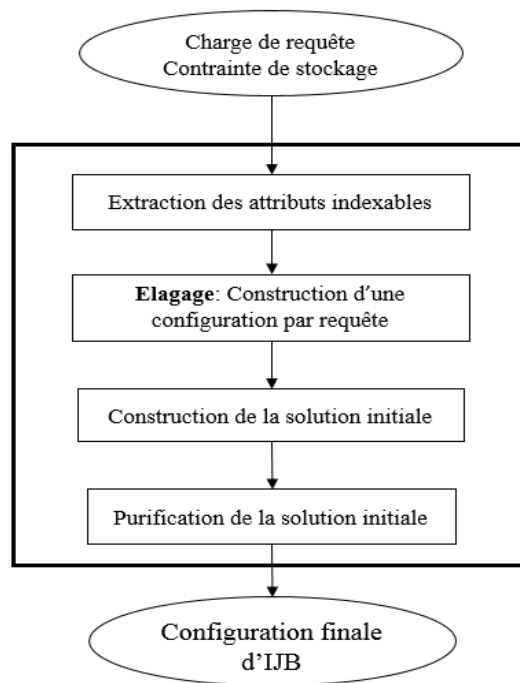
Charge de requête
Contrainte de stockage

Extraction des attributs indexables

Elagage: Construction d'une configuration par requête

Construction de la solution initiale

Purification de la solution initiale

Configuration finale d'IJB